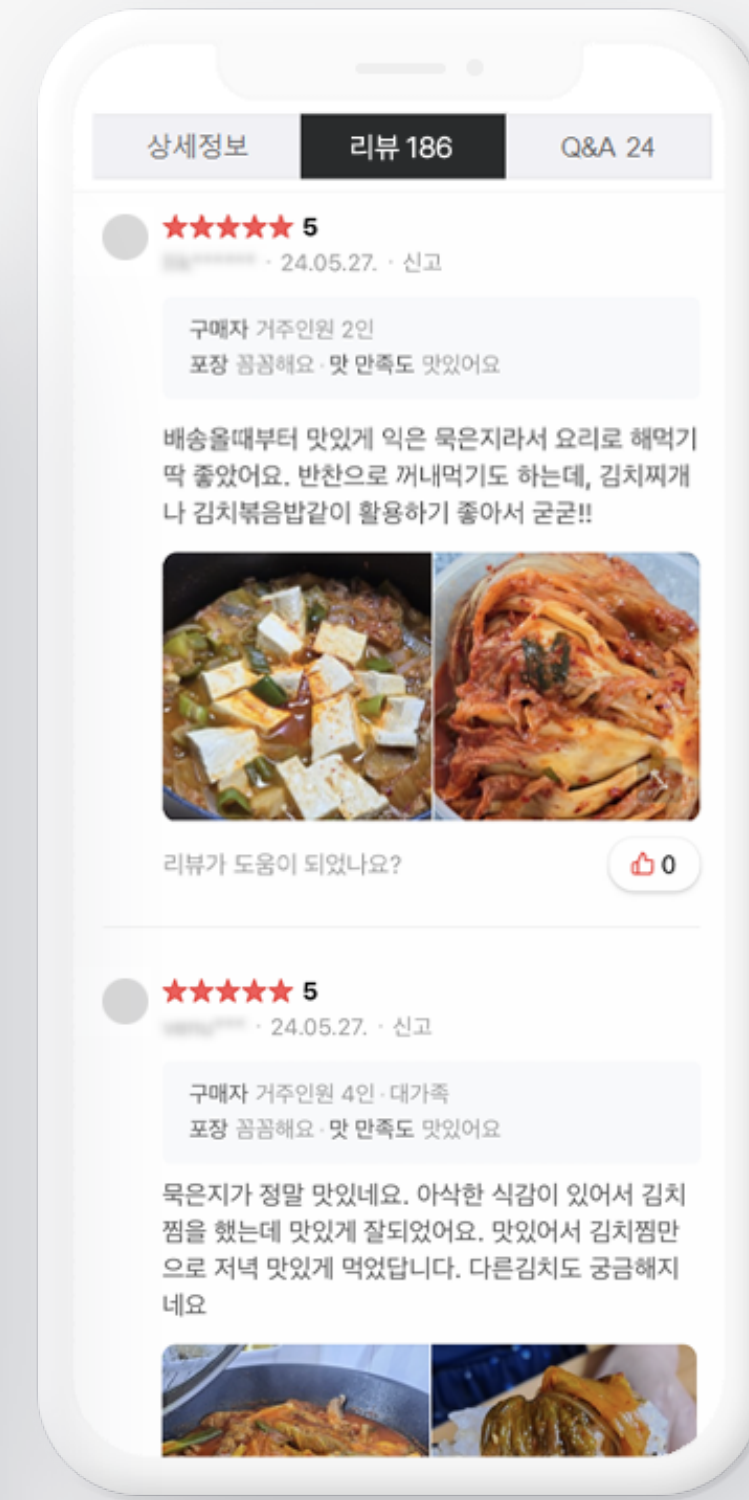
상세정보 리뷰 186 Q&A 24

★★★★★ 5
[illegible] · 24.05.27. · 신고

구매자 거주인원 2인
포장 꼼꼼해요 · 맛 만족도 맛있어요

배송올때부터 맛있게 익은 묵은지라서 요리로 해먹기 딱 좋았어요. 반찬으로 꺼내먹기도 하는데, 김치찌개나 김치볶음밥같이 활용하기 좋아서 굳굳!!

리뷰가 도움이 되었나요? 0

★★★★★ 5
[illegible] · 24.05.27. · 신고

구매자 거주인원 4인 · 대가족
포장 꼼꼼해요 · 맛 만족도 맛있어요

묵은지가 정말 맛있네요. 아삭한 식감이 있어서 김치찜을 했는데 맛있게 잘되었어요. 맛있어서 김치찜만으로 저녁 맛있게 먹었답니다. 다른김치도 궁금해지네요